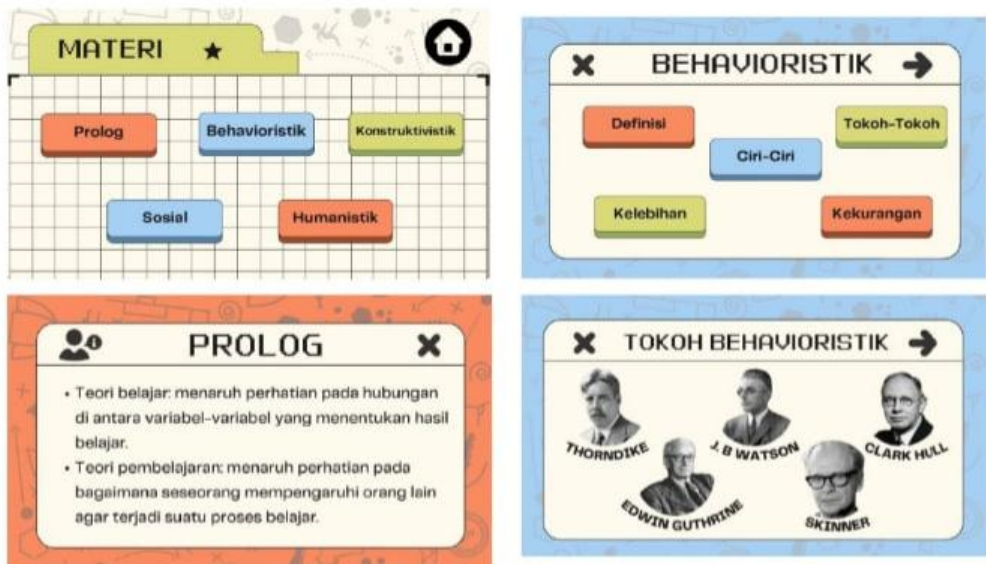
MATERI ★

Prolog

Behavioristik

Konstruktivistik

Sosial

Humanistik

BEHAVIORISTIK

Definisi

Ciri-Ciri

Tokoh-Tokoh

Kelebihan

Kekurangan

PROLOG

• Teori belajar: menaruh perhatian pada hubungan di antara variabel-variabel yang menentukan hasil belajar.

• Teori pembelajaran: menaruh perhatian pada bagaimana seseorang mempengaruhi orang lain agar terjadi suatu proses belajar.

TOKOH BEHAVIORISTIK

THORNDIKE

J. B WATSON

CLARK HULL

EDWIN GUTHRINE

SKINNER